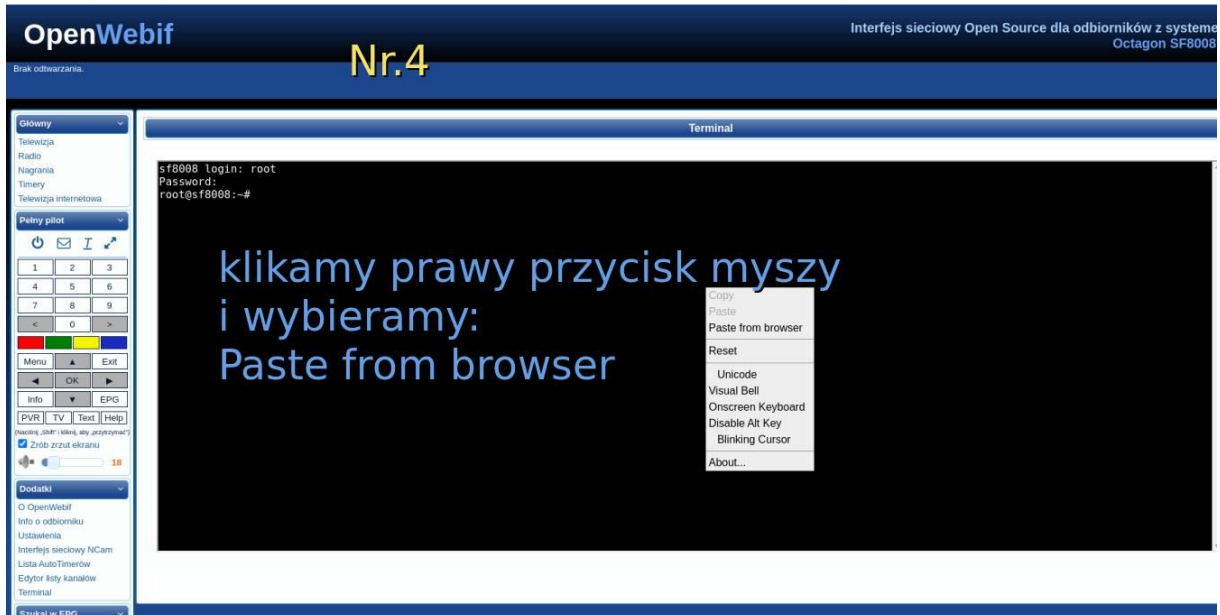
OpenWebif

Brak odtwarzania.

Nr.4

Interfejs sieciowy Open Source dla odbiorników z systeme
Octagon SF8008

Główny
Telewizja
Radio
Nagrania
Timery
Telewizja internetowa

Pełny pilot

| 1 | 2 | 3 |
|---|---|---|
| 4 | 5 | 6 |
| 7 | 8 | 9 |
| < | 0 | > |

Menu ▲ Exit
◄ OK ►
Info ▼ EPG
PVR TV Text Help
(Naciśnij „Shift" i kliknij, aby „przytrzymać")
Zrób zrzut ekranu
18

Dodatki
O OpenWebif
Info o odbiorniku
Ustawienia
Interfejs sieciowy NCam
Lista AutoTimerów
Edytor listy kanałów
Terminal

Szukaj w EPG

Terminal

sf8008 login: root
Password:
root@sf8008:~#

klikamy prawy przycisk myszy
i wybieramy:
Paste from browser

Copy
Paste
Paste from browser
Reset
Unicode
Visual Bell
Onscreen Keyboard
Disable Alt Key
Blinking Cursor
About...